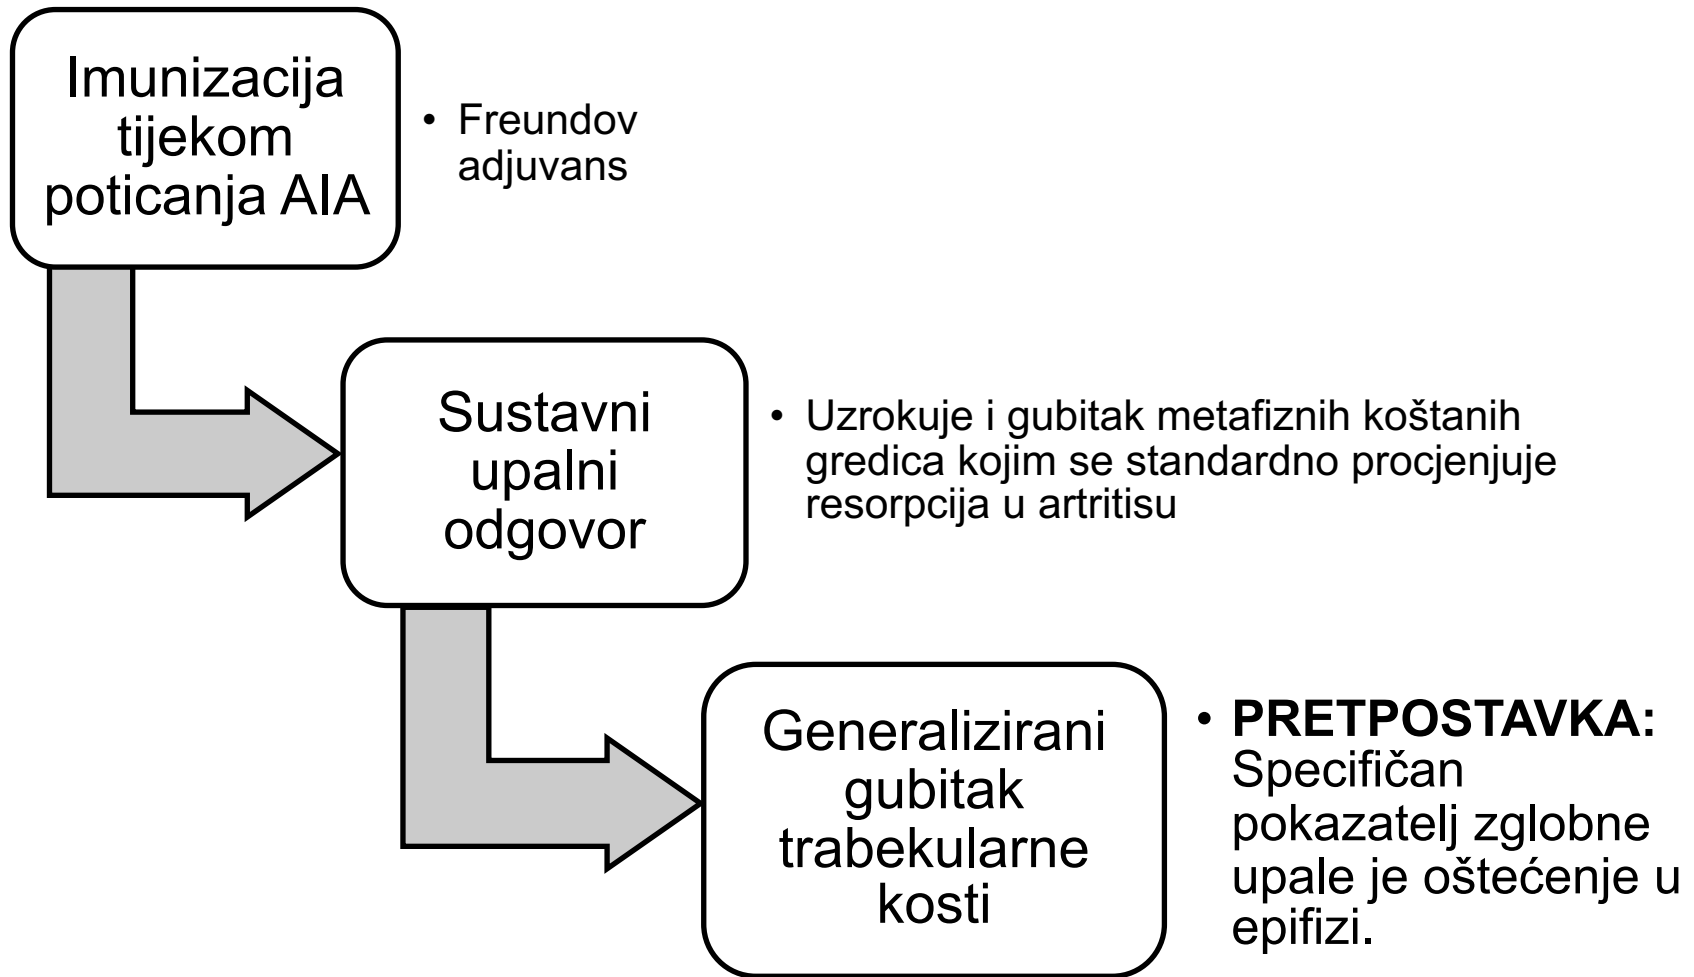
Imunizacija tijekom poticanja AIA

• Freundov adjuvans

Sustavni upalni odgovor

• Uzrokuje i gubitak metafiznih koštanih gredica kojim se standardno procjenjuje resorpcija u artritisu

Generalizirani gubitak trabekularne kosti

• **PRETPOSTAVKA:** Specifičan pokazatelj zglobne upale je oštećenje u epifizi.